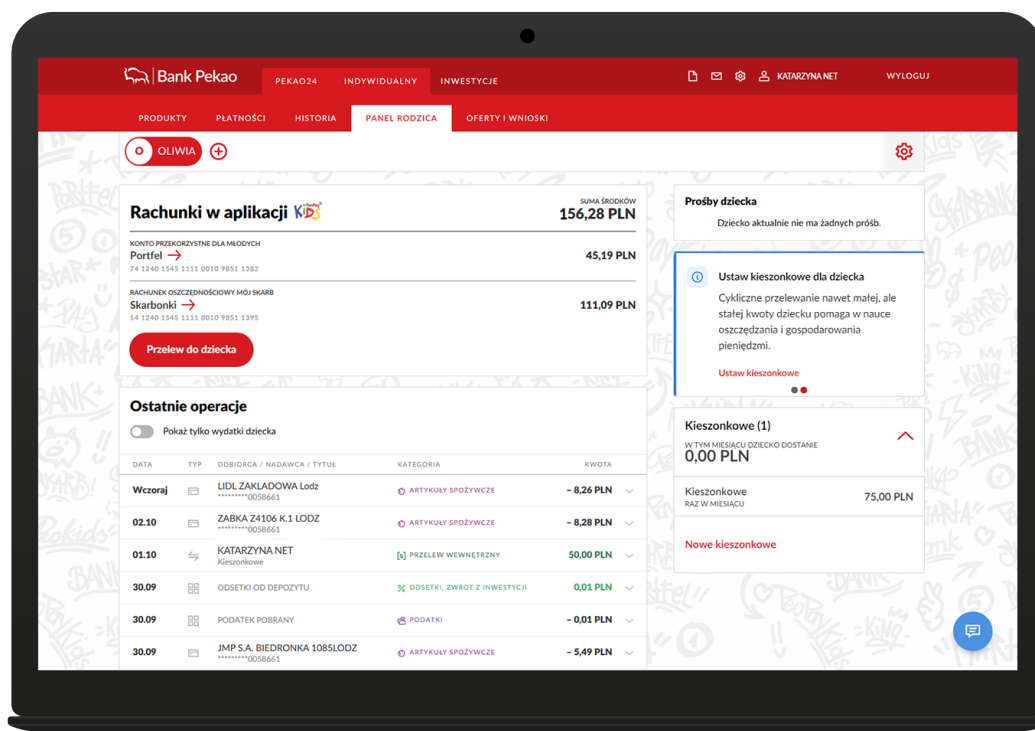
Bank Pekao

PEKAO24 INDYWIDUALNY INWESTYCJE

KATARZYNA NET WYLOGUJ

PRODUKTY PŁATNOŚCI HISTORIA PANEL RODZICA OFERTY I WNIOSKI

O OLIWIA

Rachunki w aplikacji KIDS

SUMA ŚRODKÓW
156,28 PLN

KONTO PRZEKORZYSTNE DLA MŁODYCH
Portfel
74 1240 1545 1111 0010 9851 1382
45,19 PLN

RACHUNEK OSZCZĘDNOŚCIOWY MÓJ SKARB
Skarbonki
14 1240 1545 1111 0010 9851 1395
111,09 PLN

Przelew do dziecka

Ostatnie operacje

Pokaż tylko wydatki dziecka

| DATA | TYP | ODBIORCA / NADAWCA / TYTUŁ | KATEGORIA | KWOTA |
|---|---|---|---|---|
| Wczoraj | | LIDL ZAKLADOWA Lodz ********0058661 | ARTYKUŁY SPOŻYWCZE | – 8,26 PLN |
| 02.10 | | ZABKA Z4106 K.1 LODZ ********0058661 | ARTYKUŁY SPOŻYWCZE | – 8,28 PLN |
| 01.10 | | KATARZYNA NET Kieszonkowe | PRZELEW WEWNĘTRZNY | 50,00 PLN |
| 30.09 | | ODSETKI OD DEPOZYTU | ODSETKI, ZWROT Z INWESTYCJI | 0,01 PLN |
| 30.09 | | PODATEK POBRANY | PODATKI | – 0,01 PLN |
| 30.09 | | JMP S.A. BIEDRONKA 1085LODZ ********0058661 | ARTYKUŁY SPOŻYWCZE | – 5,49 PLN |

Prośby dziecka
Dziecko aktualnie nie ma żadnych próśb.

Ustaw kieszonkowe dla dziecka
Cykliczne przelewanie nawet małej, ale stałej kwoty dziecku pomaga w nauce oszczędzania i gospodarowania pieniędzmi.
Ustaw kieszonkowe

Kieszonkowe (1)
W TYM MIESIĄCU DZIECKO DOSTANIE
0,00 PLN

Kieszonkowe
RAZ W MIESIĄCU
75,00 PLN

Nowe kieszonkowe